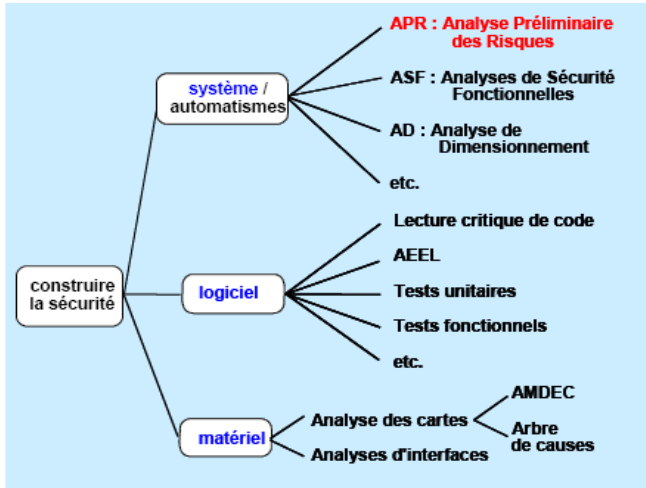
construire la sécurité

système / automatismes

APR : Analyse Préliminaire des Risques

ASF : Analyses de Sécurité Fonctionnelles

AD : Analyse de Dimensionnement

etc.

logiciel

Lecture critique de code

AEEL

Tests unitaires

Tests fonctionnels

etc.

matériel

Analyse des cartes

AMDEC

Arbre de causes

Analyses d'interfaces